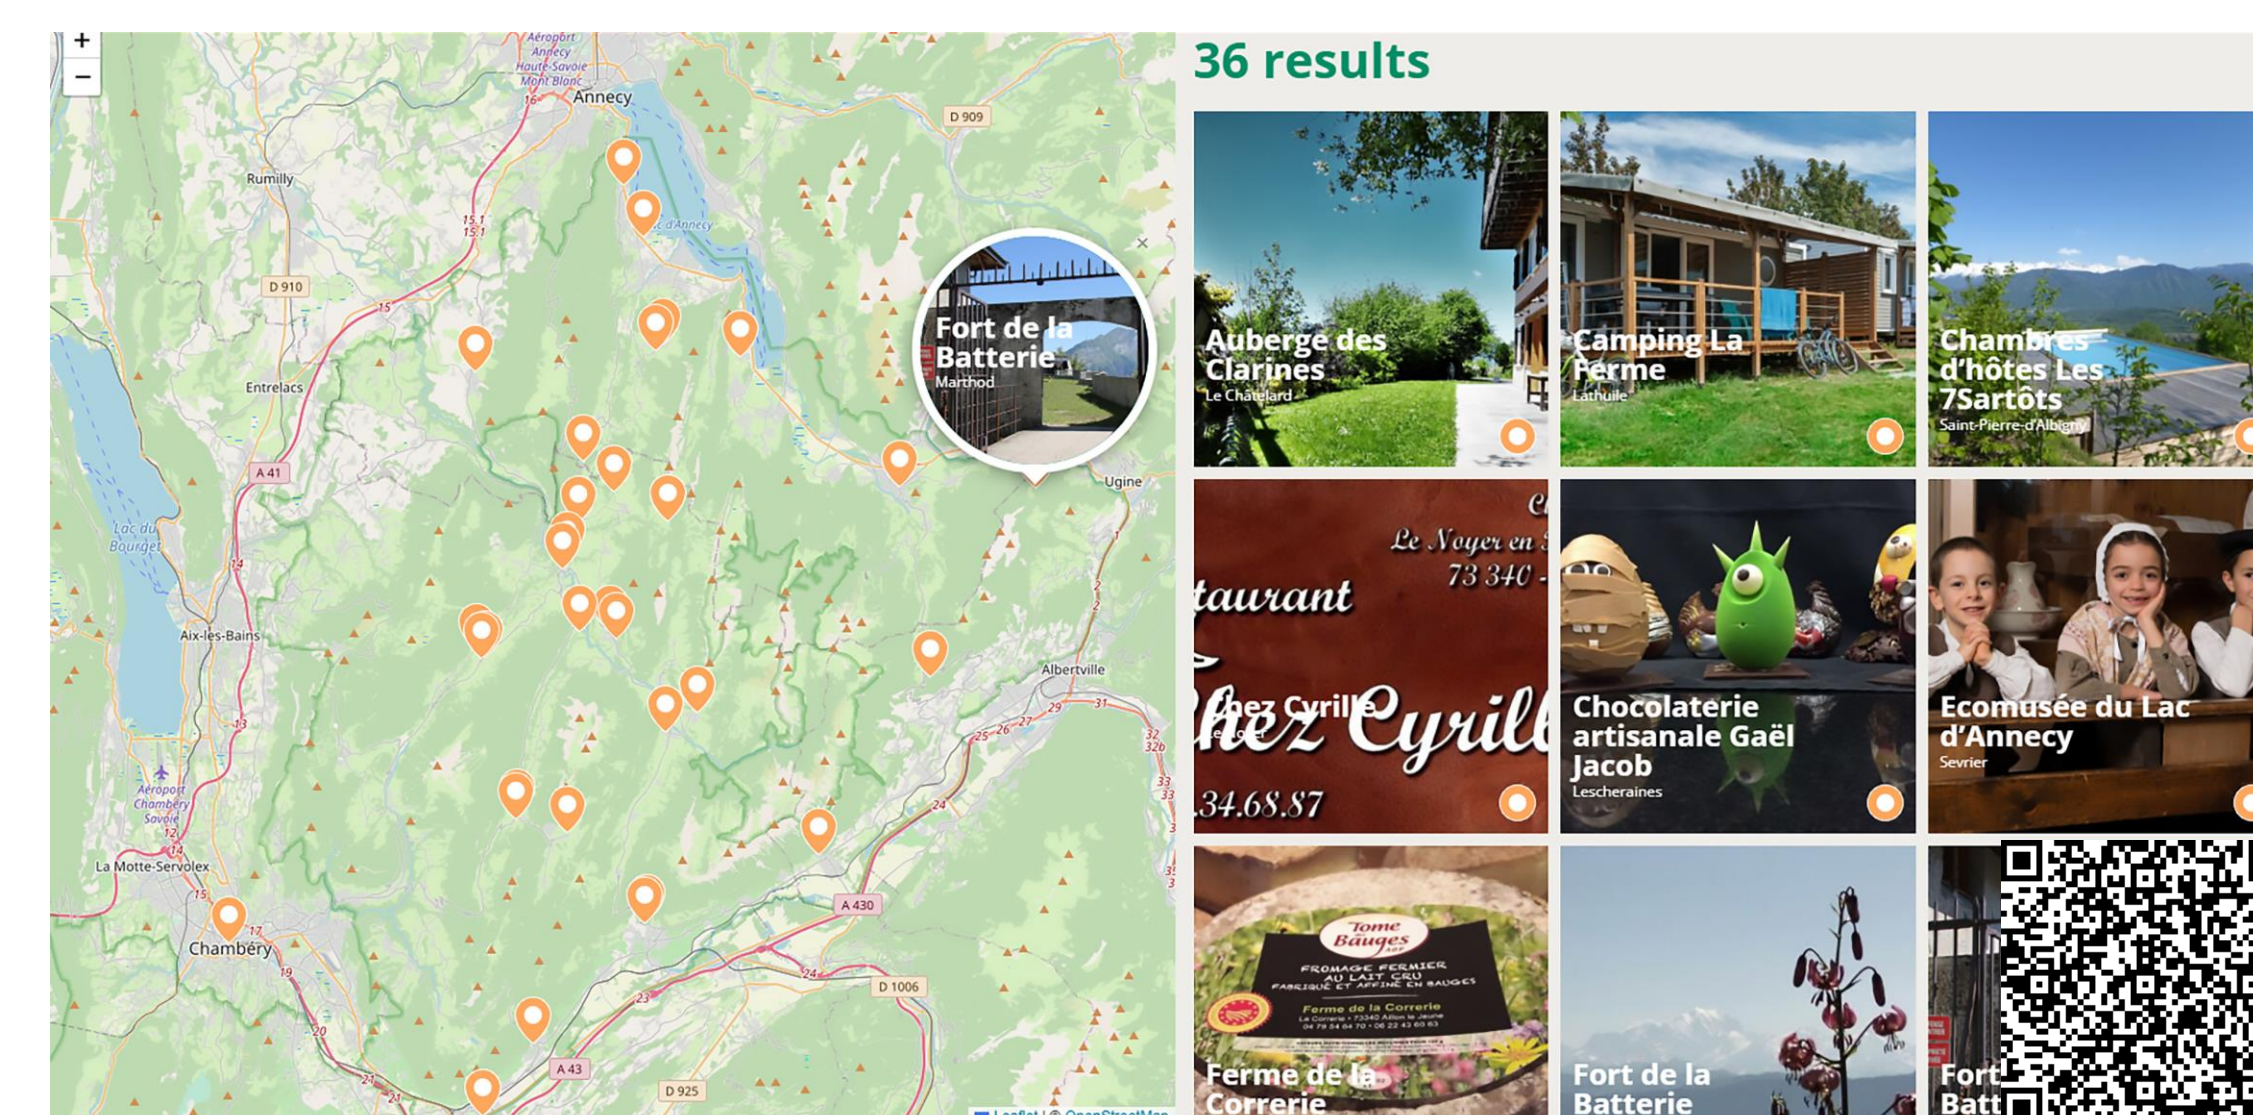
+
−
Aéroport Annecy Haute-Savoie Mont Blanc
Annecy
D 909
Rumilly
Lac d'Annecy
D 910
Entrelacs
A 41
Lac du Bourget
Aix-les-Bains
Aéroport Chambéry Savoie
La Motte-Servolex
Chambéry
Ugine
Albertville
A 430
D 1006
A 43
D 925
×
Fort de la Batterie
Marthod
Leaflet | © OpenStreetMap

36 results

Auberge des Clarines
Le Châtelard

Camping La Ferme
Lathuile

Chambres d'hôtes Les 7Sartôts
Saint-Pierre-d'Albigny

Chez Cyrille
Le Noyer en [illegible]
73 340 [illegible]
taurant
hez Cyrill
.34.68.87

Chocolaterie artisanale Gaël Jacob
Lescheraines

Ecomusée du Lac d'Annecy
Sevrier

Tome des Bauges
FROMAGE FERMIER AU LAIT CRU FABRIQUÉ ET AFFINÉ EN BAUGES
Ferme de la Correrie
Ferme de la Correrie

Fort de la Batterie

Fort Batt